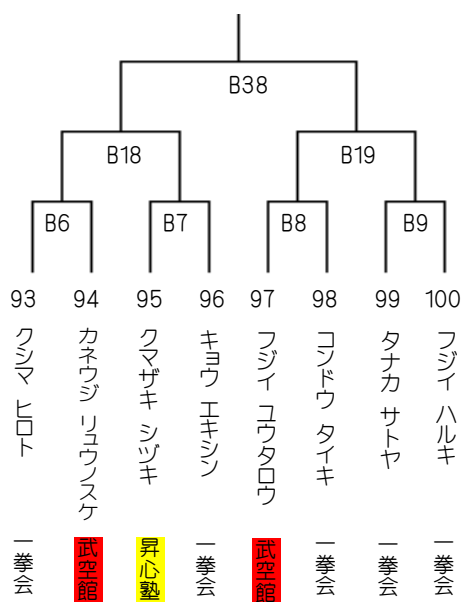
B38

B18

B19

B6

B7

B8

B9

93
クシマ ヒロト
一拳会

94
カネウジ リュウノスケ
武空館

95
クマザキ シヅキ
昇心塾

96
キョウ エキシン
一拳会

97
フジイ ユウタロウ
武空館

98
コンドウ タイキ
一拳会

99
タナカ サトヤ
一拳会

100
フジイ ハルキ
一拳会